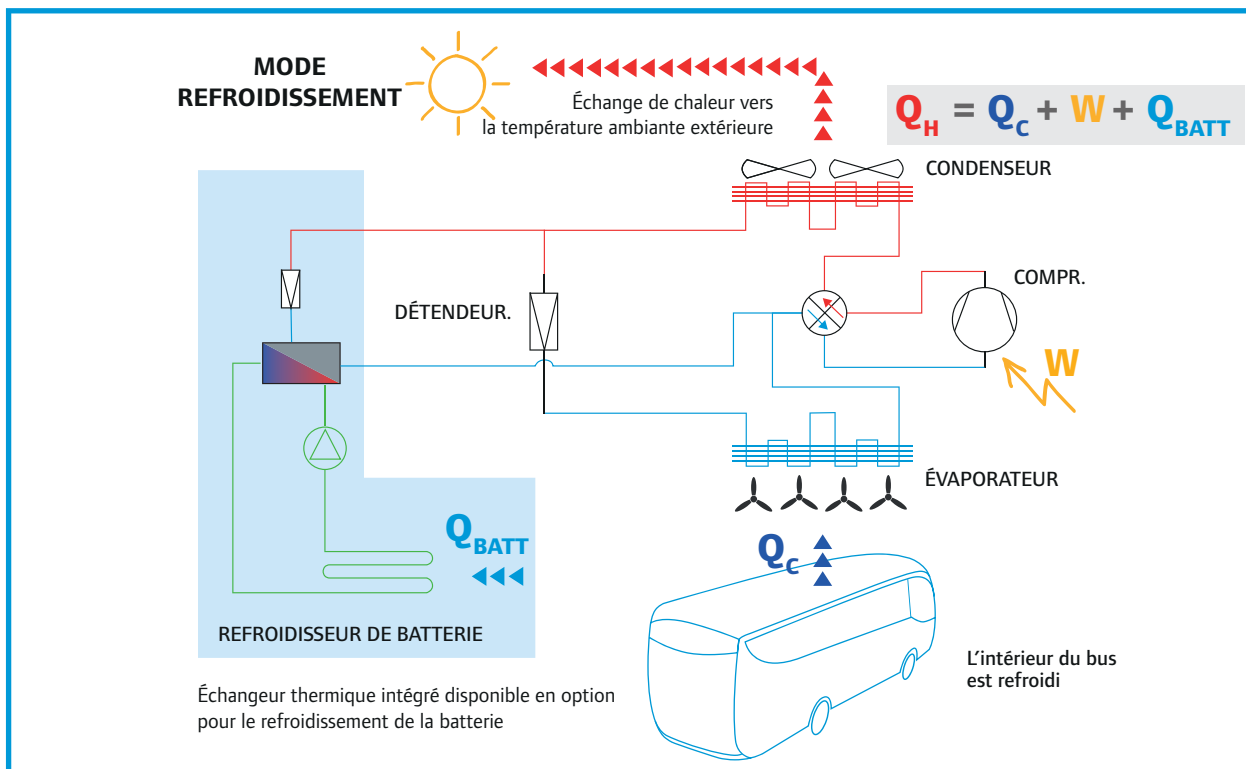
MODE REFROIDISSEMENT

Échange de chaleur vers la température ambiante extérieure

$Q_H = Q_C + W + Q_{BATT}$

CONDENSEUR

COMPR.

DÉTENDEUR.

W

ÉVAPORATEUR

$Q_{BATT}$

$Q_C$

REFROIDISSEUR DE BATTERIE

L'intérieur du bus est refroidi

Échangeur thermique intégré disponible en option pour le refroidissement de la batterie